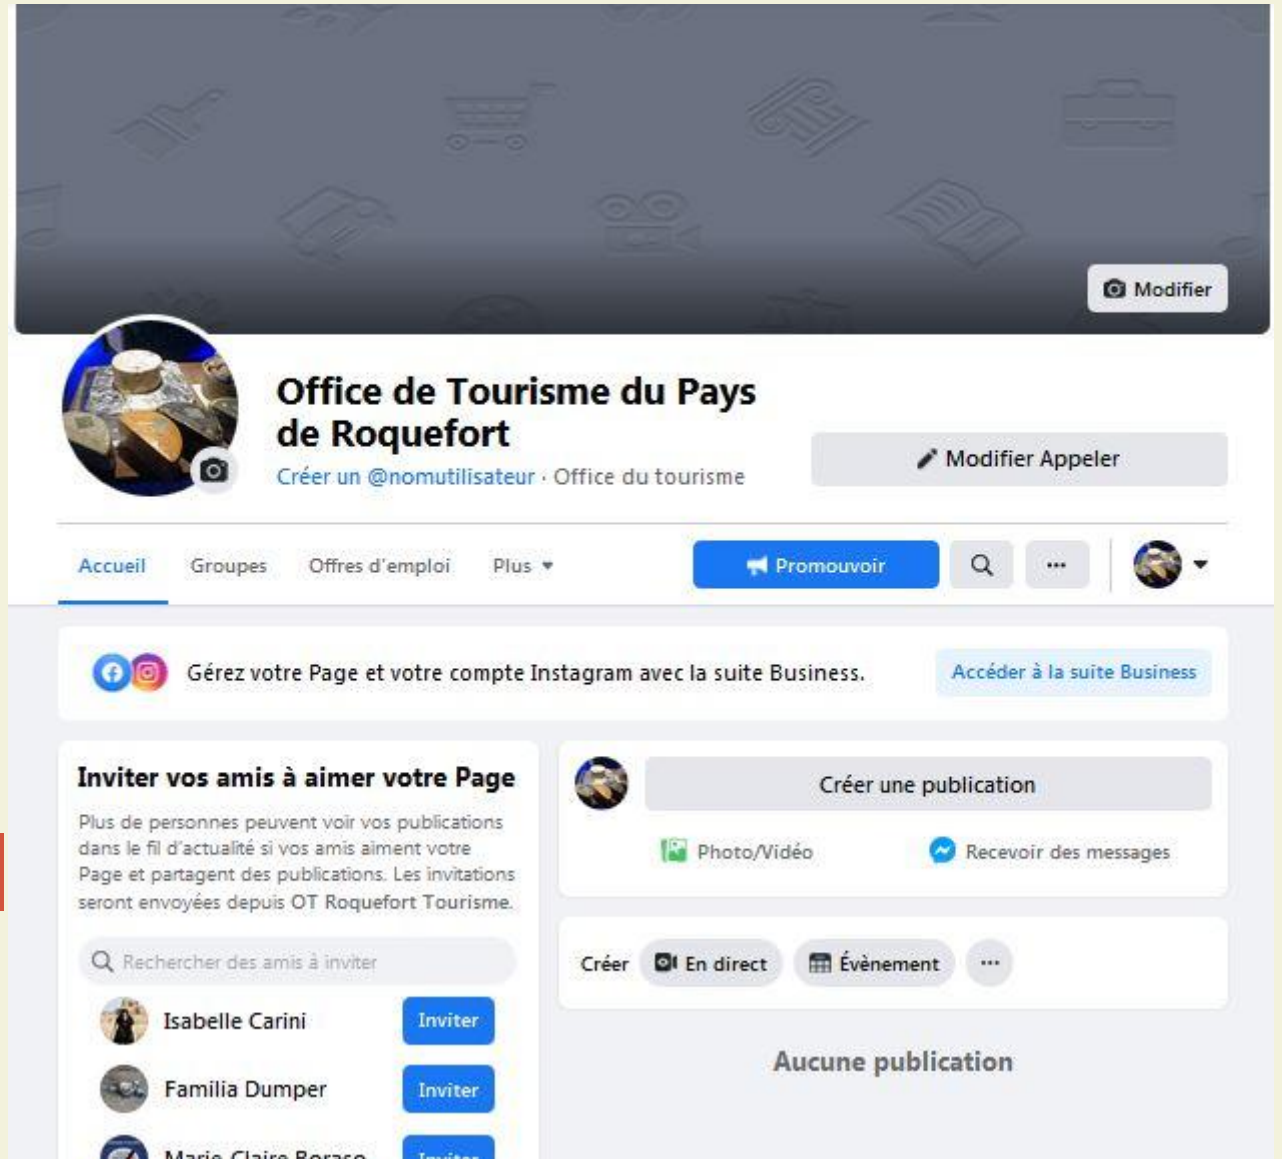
Modifier

Office de Tourisme du Pays de Roquefort

Créer un @nomutilisateur · Office du tourisme

Modifier Appeler

Accueil Groupes Offres d'emploi Plus

Promouvoir

...

Gérez votre Page et votre compte Instagram avec la suite Business.

Accéder à la suite Business

Inviter vos amis à aimer votre Page

Plus de personnes peuvent voir vos publications dans le fil d'actualité si vos amis aiment votre Page et partagent des publications. Les invitations seront envoyées depuis OT Roquefort Tourisme.

Rechercher des amis à inviter

Isabelle Carini Inviter

Familia Dumper Inviter

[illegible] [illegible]

Créer une publication

Photo/Vidéo

Recevoir des messages

Créer En direct Évènement ...

Aucune publication